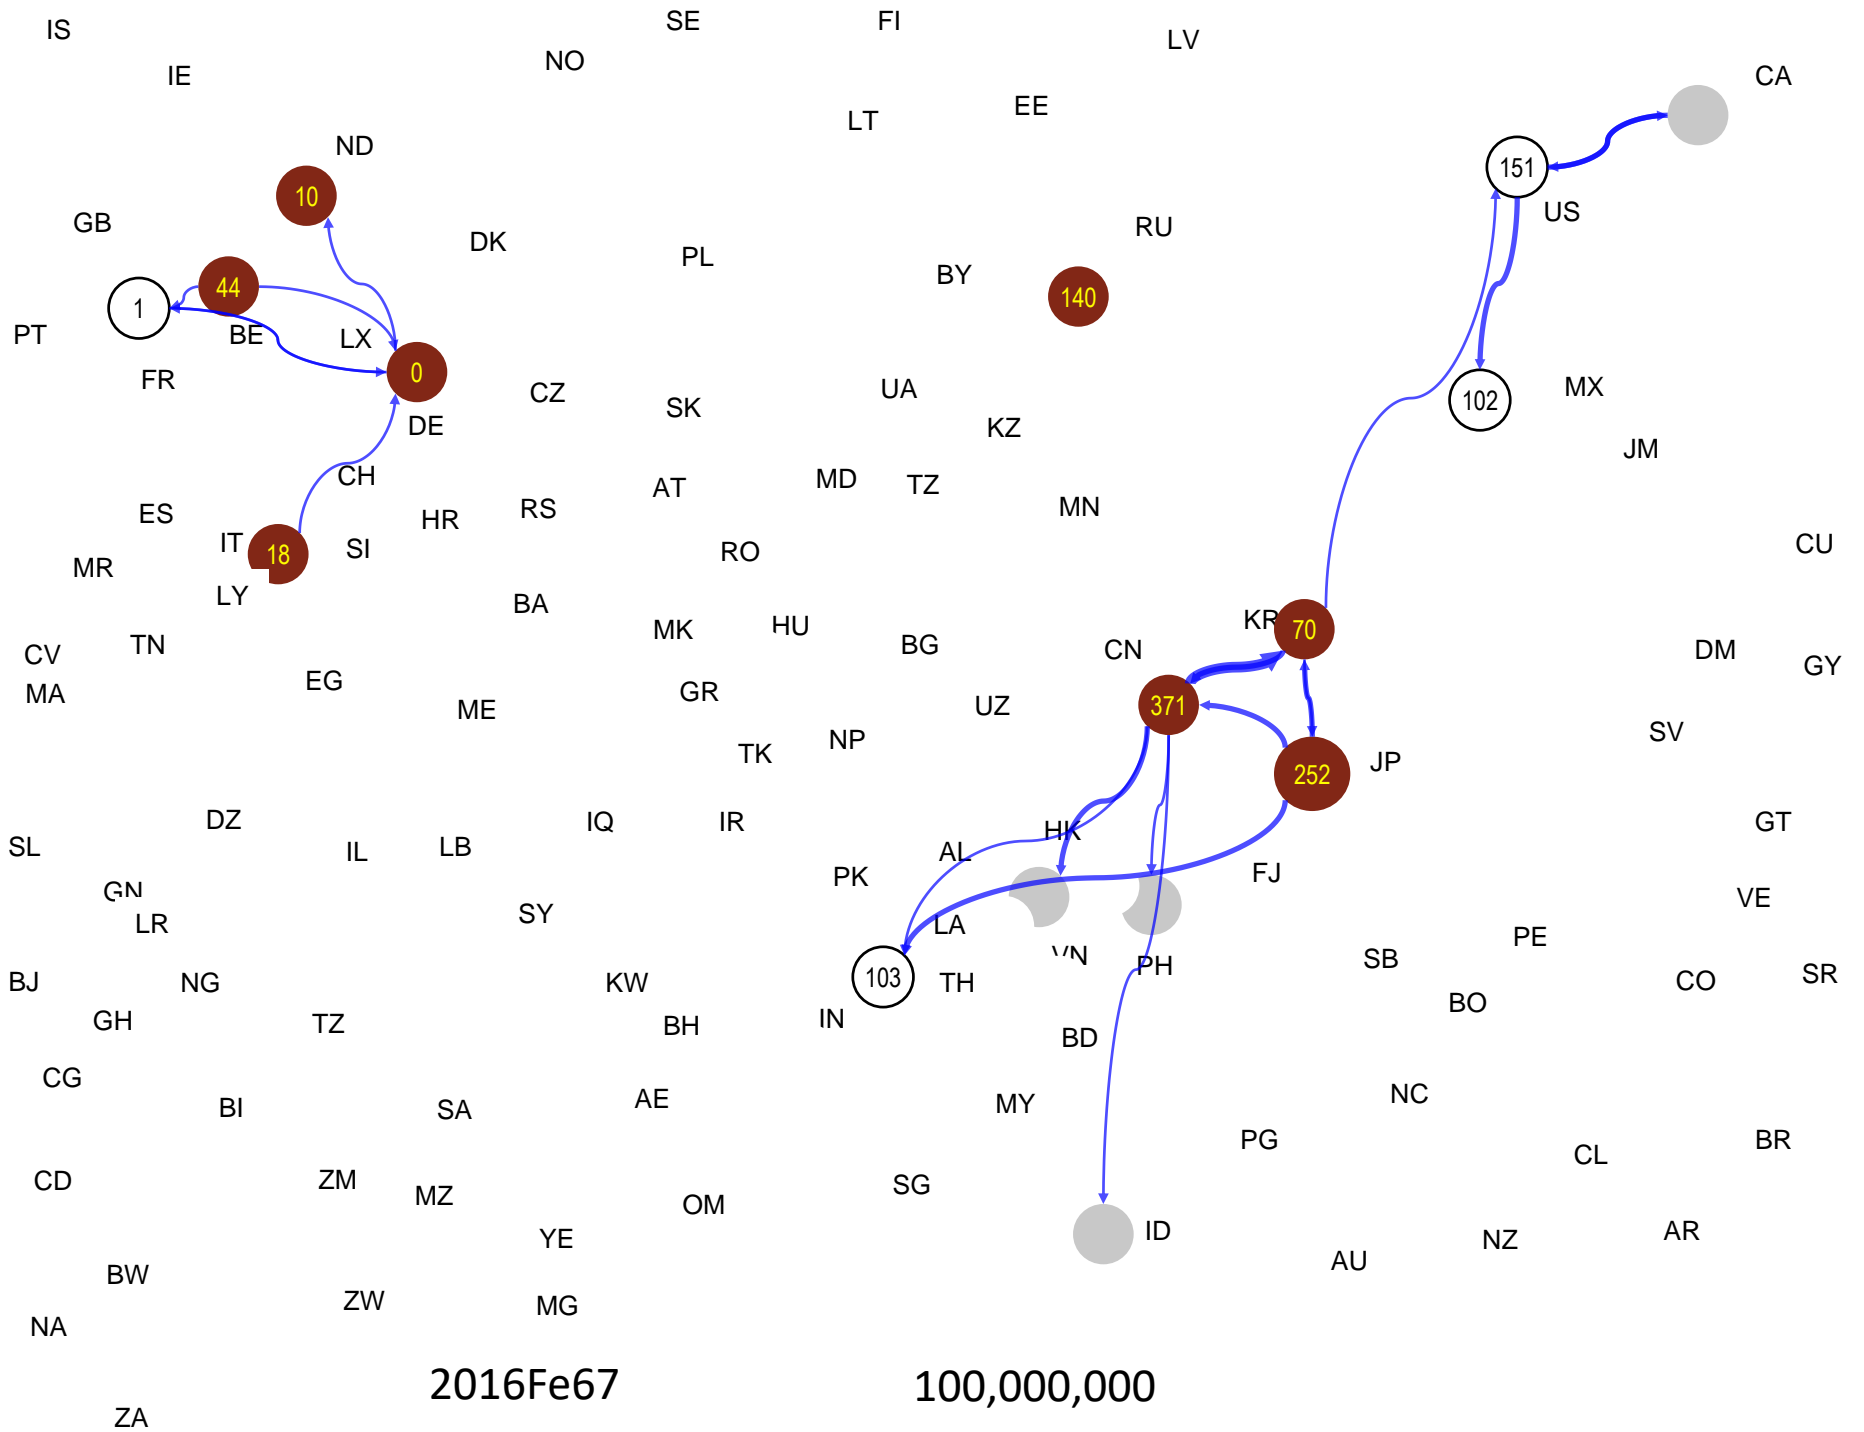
IS
SE
FI
LV
IE
NO
CA
EE
LT
ND
151
10
US
GB
DK
RU
PL
BY
44
140
1
PT
BE
LX
0
102
MX
FR
CZ
UA
SK
DE
KZ
JM
CH
MD
TZ
AT
ES
MN
HR
RS
IT
18
SI
CU
RO
MR
LY
BA
KR
70
MK
HU
TN
BG
CN
CV
DM
GY
EG
MA
371
ME
GR
UZ
TK
NP
252
JP
SV
DZ
IQ
IR
HK
GT
SL
LB
IL
AL
PK
FJ
GN
LR
SY
VE
LA
PE
VN
SB
PH
103
BJ
NG
KW
TH
CO
SR
BO
GH
TZ
BH
IN
BD
NC
CG
AE
BI
SA
MY
PG
BR
CL
CD
ZM
MZ
SG
OM
YE
ID
AR
NZ
AU
BW
ZW
MG
NA
2016Fe67
100,000,000
ZA